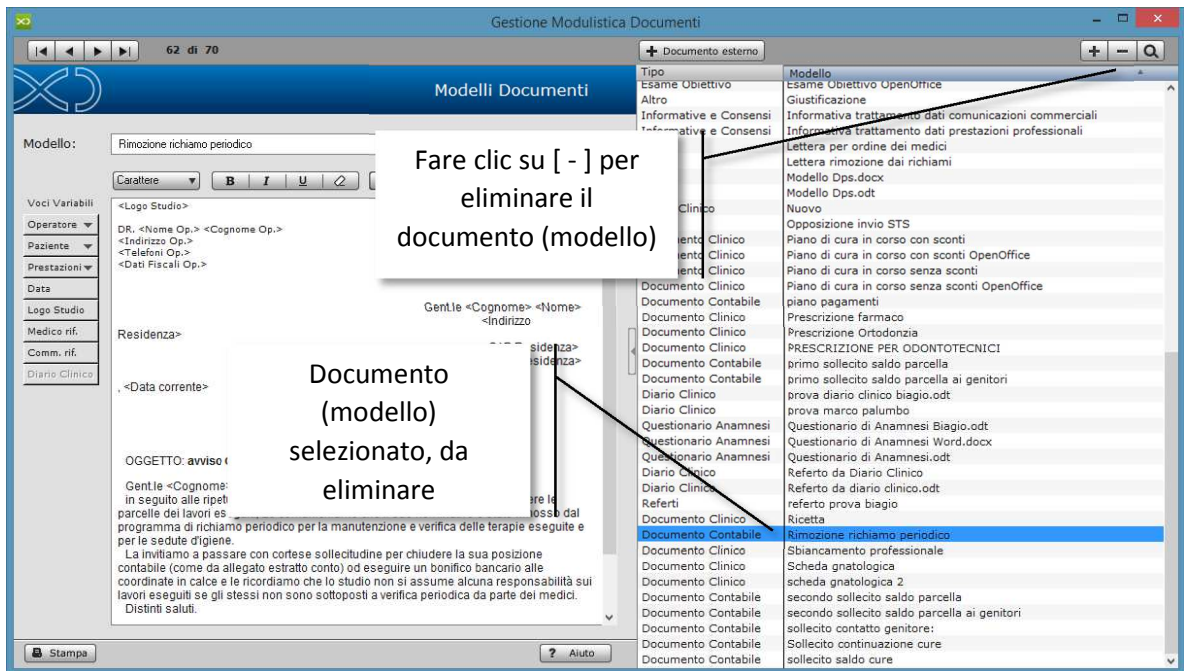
Gestione Modulistica Documenti

62 di 70

Documento esterno

Modelli Documenti

Modello: Rimozione richiamo periodico

Carattere B I U

Voci Variabili
Operatore
Paziente
Prestazioni
Data
Logo Studio
Medico rif.
Comm. rif.
Diario Clinico

<Logo Studio>

DR. <Nome Op.> <Cognome Op.>
<Indirizzo Op.>
<Telefoni Op.>
<Dati Fiscali Op.>

Gent.le <Cognome> <Nome>
<Indirizzo

Residenza>

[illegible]sidenza>
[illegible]sidenza>

, <Data corrente>

OGGETTO: avviso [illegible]

Gent.le <Cognome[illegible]
in seguito alle ripet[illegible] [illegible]re le parcelle dei lavori es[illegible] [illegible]osso dal programma di richiamo periodico per la manutenzione e verifica delle terapie eseguite e per le sedute d'igiene.
La invitiamo a passare con cortese sollecitudine per chiudere la sua posizione contabile (come da allegato estratto conto) od eseguire un bonifico bancario alle coordinate in calce e le ricordiamo che lo studio non si assume alcuna responsabilità sui lavori eseguiti se gli stessi non sono sottoposti a verifica periodica da parte dei medici.
Distinti saluti.

Stampa
Aiuto

Fare clic su [ - ] per eliminare il documento (modello)

Documento (modello) selezionato, da eliminare

| Tipo | Modello |
|---|---|
| Esame Obiettivo | Esame Obiettivo OpenOffice |
| Altro | Giustificazione |
| Informative e Consensi | Informativa trattamento dati comunicazioni commerciali |
| Informative e Consensi | Informativa trattamento dati prestazioni professionali |
| | Lettera per ordine dei medici |
| | Lettera rimozione dai richiami |
| | Modello Dps.docx |
| | Modello Dps.odt |
| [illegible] Clinico | Nuovo |
| | Opposizione invio STS |
| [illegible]ento Clinico | Piano di cura in corso con sconti |
| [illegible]ento Clinico | Piano di cura in corso con sconti OpenOffice |
| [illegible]ento Clinico | Piano di cura in corso senza sconti |
| Documento Clinico | Piano di cura in corso senza sconti OpenOffice |
| Documento Contabile | piano pagamenti |
| Documento Clinico | Prescrizione farmaco |
| Documento Clinico | Prescrizione Ortodonzia |
| Documento Clinico | PRESCRIZIONE PER ODONTOTECNICI |
| Documento Contabile | primo sollecito saldo parcella |
| Documento Contabile | primo sollecito saldo parcella ai genitori |
| Diario Clinico | prova diario clinico biagio.odt |
| Diario Clinico | prova marco palumbo |
| Questionario Anamnesi | Questionario di Anamnesi Biagio.odt |
| Questionario Anamnesi | Questionario di Anamnesi Word.docx |
| Questionario Anamnesi | Questionario di Anamnesi.odt |
| Diario Clinico | Referto da Diario Clinico |
| Diario Clinico | Referto da diario clinico.odt |
| Referti | referto prova biagio |
| Documento Clinico | Ricetta |
| Documento Contabile | Rimozione richiamo periodico |
| Documento Clinico | Sbiancamento professionale |
| Documento Clinico | Scheda gnatologica |
| Documento Clinico | scheda gnatologica 2 |
| Documento Contabile | secondo sollecito saldo parcella |
| Documento Contabile | secondo sollecito saldo parcella ai genitori |
| Documento Contabile | sollecito contatto genitore: |
| Documento Contabile | Sollecito continuazione cure |
| Documento Contabile | sollecito saldo cure |